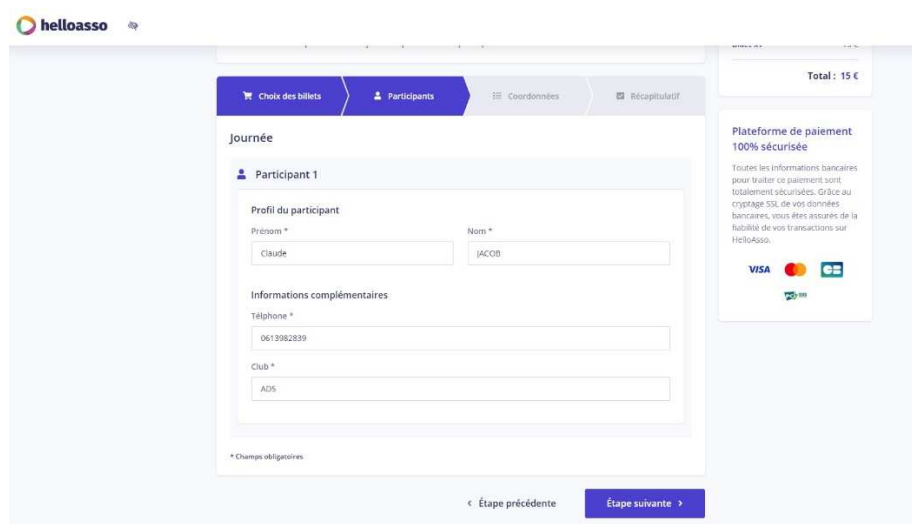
helloasso

Total : 15 €

Choix des billets
Participants
Coordonnées
Récapitulatif

Journée

Participant 1

Profil du participant

Prénom *
Claude

Nom *
JACOB

Informations complémentaires

Télphone *
0613982839

Club *
ADS

* Champs obligatoires

Plateforme de paiement 100% sécurisée

Toutes les informations bancaires pour traiter ce paiement sont totalement sécurisées. Grâce au cryptage SSL de vos données bancaires, vous êtes assurés de la fiabilité de vos transactions sur HelloAsso.

VISA

‹ Étape précédente

Étape suivante ›